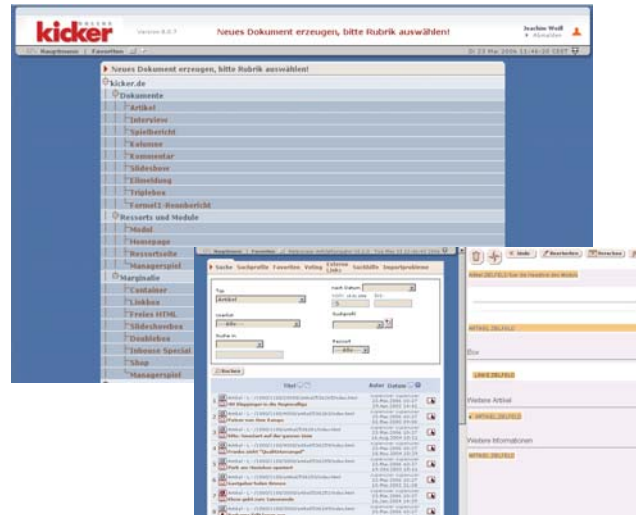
kicker ONLINE

Version 6.0.7

Neues Dokument erzeugen, bitte Rubrik auswählen!

Joachim Wolf

Abmelden

Hauptmenü | Favoriten

Di 23 Mai 2006 11:46:20 CEST

Neues Dokument erzeugen, bitte Rubrik auswählen!

kicker.de

Dokumente

Artikel

Interview

Spielbericht

Kolumne

Kommentar

Slideshow

Filmeinbindung

Tripleshow

Formel1-Rennbericht

Ressorts und Module

Modul

Homepage

Ressortseite

Managerspiel

Marginalie

Container

Linkbox

Freies HTML

Slideshowbox

Doublebox

Inhouse Special

Shop

Managerspiel

Suche | Suchprofile | Favoriten | Voting | Externe Links | Suchhilfe | Importprobleme

Typ

Artikel

nach Datum

Layout

Suchprofil

Suche in

Ressort

Suchen

Titel

Autor

Datum

Artikel DELFELD Gar die Headline des Artikels

ARTIKEL DELFELD

Box

LINKS DELFELD

Weitere Artikel

ARTIKEL DELFELD

Weitere Informationen

ARTIKEL DELFELD